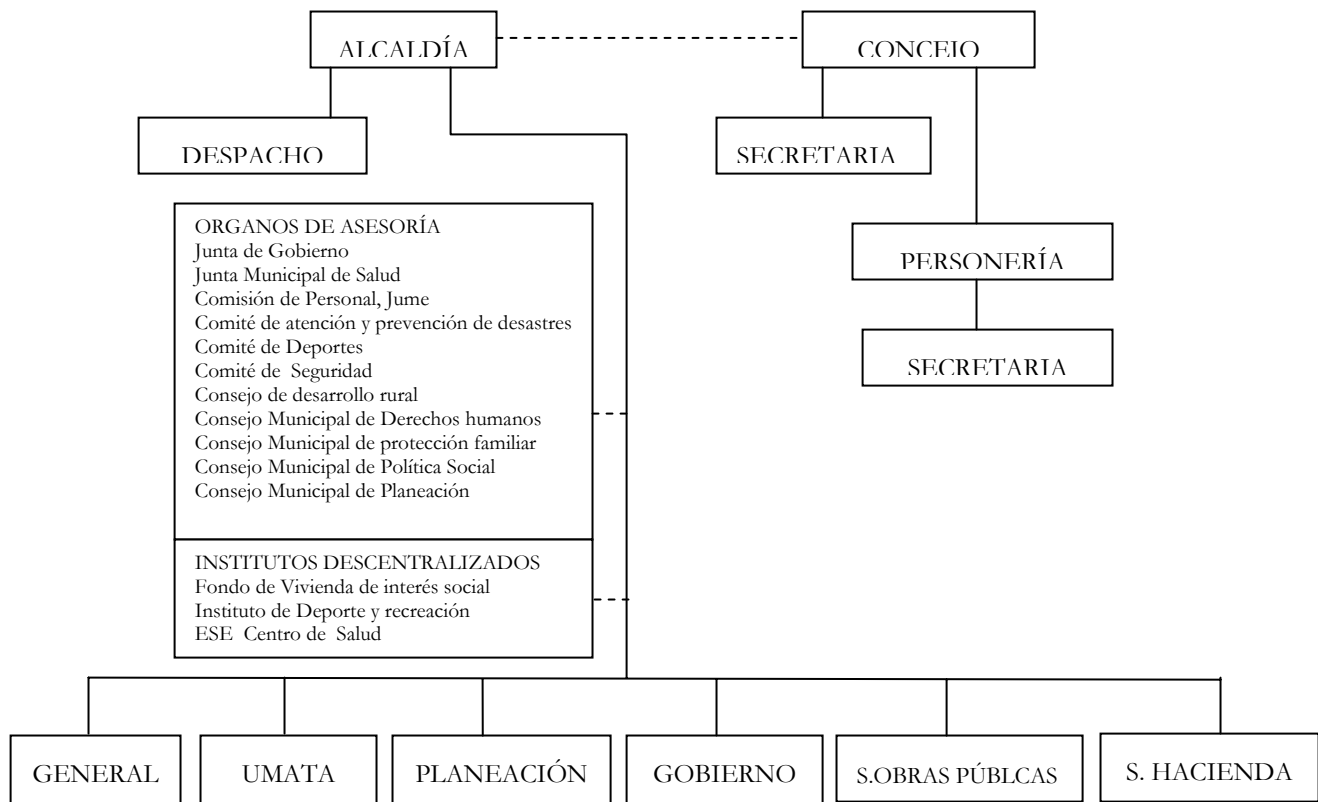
ALCALDÍA

CONCEJO

DESPACHO

SECRETARIA

PERSONERÍA

SECRETARIA

ORGANOS DE ASESORÍA
Junta de Gobierno
Junta Municipal de Salud
Comisión de Personal, Jume
Comité de atención y prevención de desastres
Comité de Deportes
Comité de Seguridad
Consejo de desarrollo rural
Consejo Municipal de Derechos humanos
Consejo Municipal de protección familiar
Consejo Municipal de Política Social
Consejo Municipal de Planeación

INSTITUTOS DESCENTRALIZADOS
Fondo de Vivienda de interés social
Instituto de Deporte y recreación
ESE Centro de Salud

GENERAL

UMATA

PLANEACIÓN

GOBIERNO

S.OBRAS PÚBLCAS

S. HACIENDA